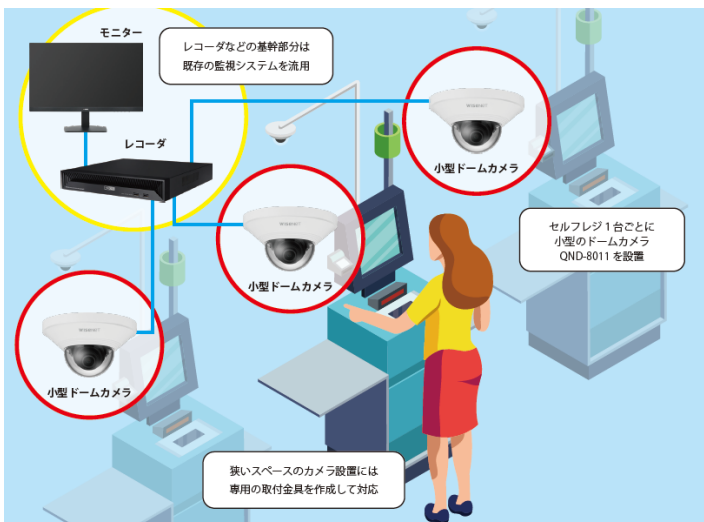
モニター

レコーダなどの基幹部分は
既存の監視システムを流用

レコーダ

小型ドームカメラ

小型ドームカメラ

小型ドームカメラ

セルフレジ１台ごとに
小型のドームカメラ
QND-8011 を設置

狭いスペースのカメラ設置には
専用の取付金具を作成して対応